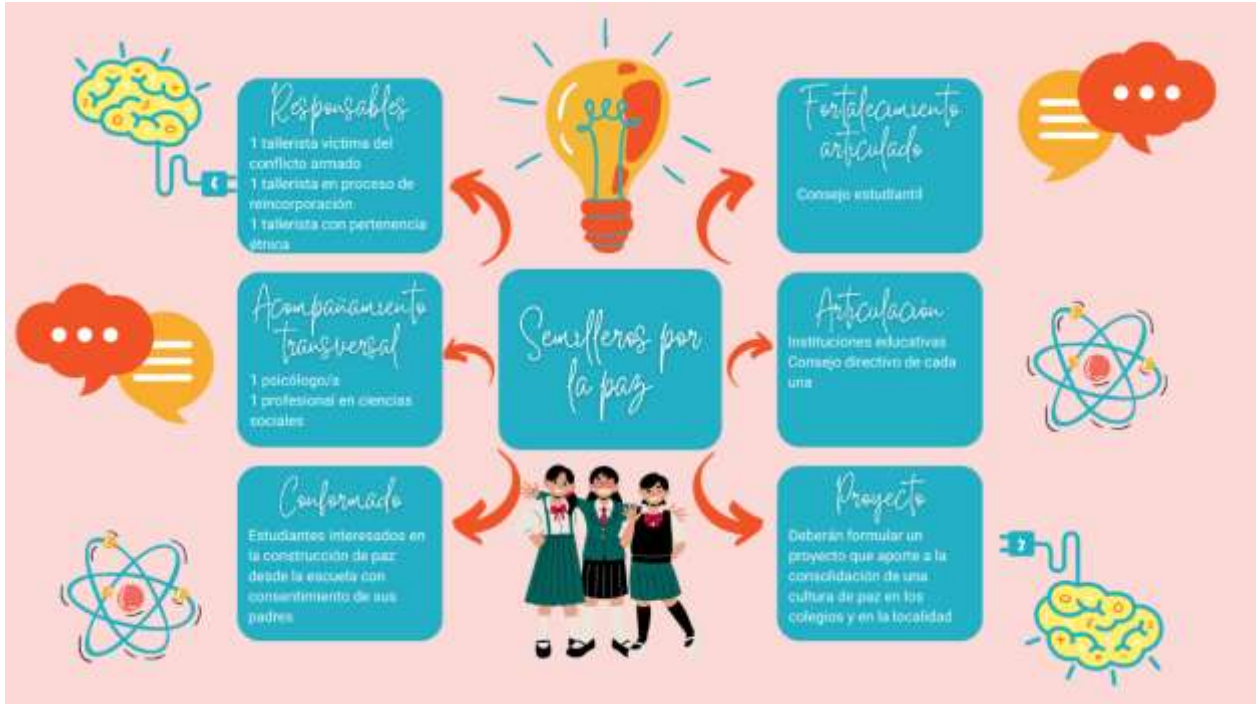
Responsables

1 tallerista victima del conflicto armado
1 tallerista en proceso de reincorporación
1 tallerista con pertenencia étnica

Fortalecimiento articulado

Consejo estudiantil

Acompañamiento transversal

1 psicólogo/a
1 profesional en ciencias sociales

Semilleros por la paz

Articulación

Instituciones educativas
Consejo directivo de cada una

Conformado

Estudiantes interesados en la construcción de paz desde la escuela con consentimiento de sus padres

Proyecto

Deberán formular un proyecto que aporte a la consolidación de una cultura de paz en los colegios y en la localidad